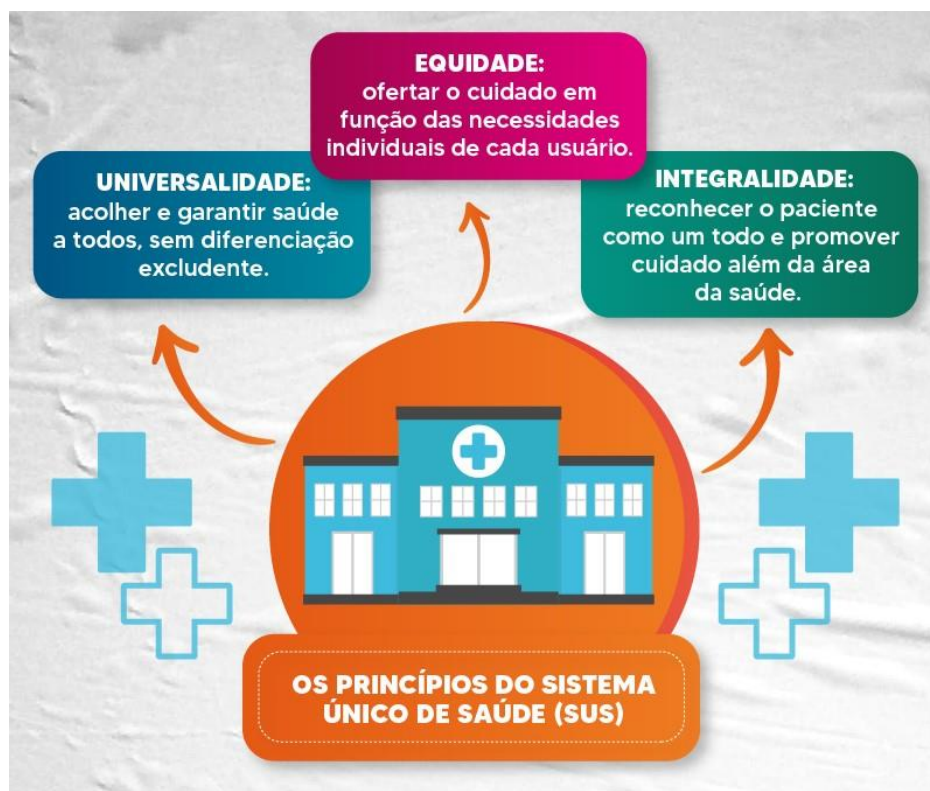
EQUIDADE:
ofertar o cuidado em função das necessidades individuais de cada usuário.

UNIVERSALIDADE:
acolher e garantir saúde a todos, sem diferenciação excludente.

INTEGRALIDADE:
reconhecer o paciente como um todo e promover cuidado além da área da saúde.

OS PRINCÍPIOS DO SISTEMA ÚNICO DE SAÚDE (SUS)